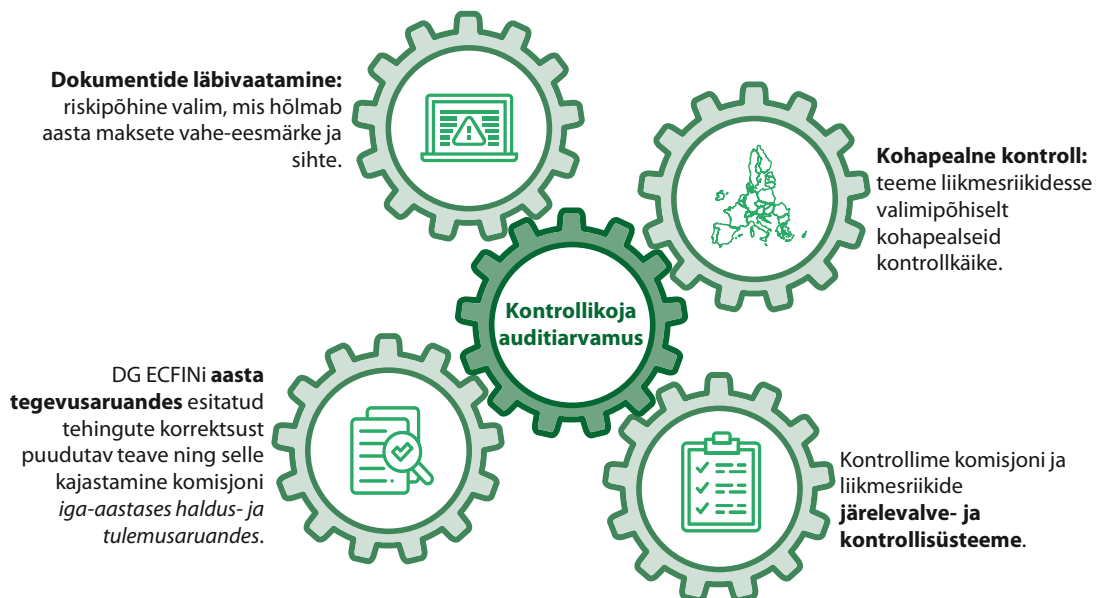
**Dokumentide läbivaatamine:** riskipõhine valim, mis hõlmab aasta maksete vahe-eesmärke ja sihte.

**Kohapealne kontroll:** teeme liikmesriikidesse valimipõhiselt kohapealseid kontrollkäike.

**Kontrollikoja auditiarvamus**

DG ECFINi **aasta tegevusaruandes** esitatud tehingute korrektsust puudutav teave ning selle kajastamine komisjoni *iga-aastases haldus- ja tulemusaruandes*.

Kontrollime komisjoni ja liikmesriikide **järelevalve- ja kontrollisüsteeme**.